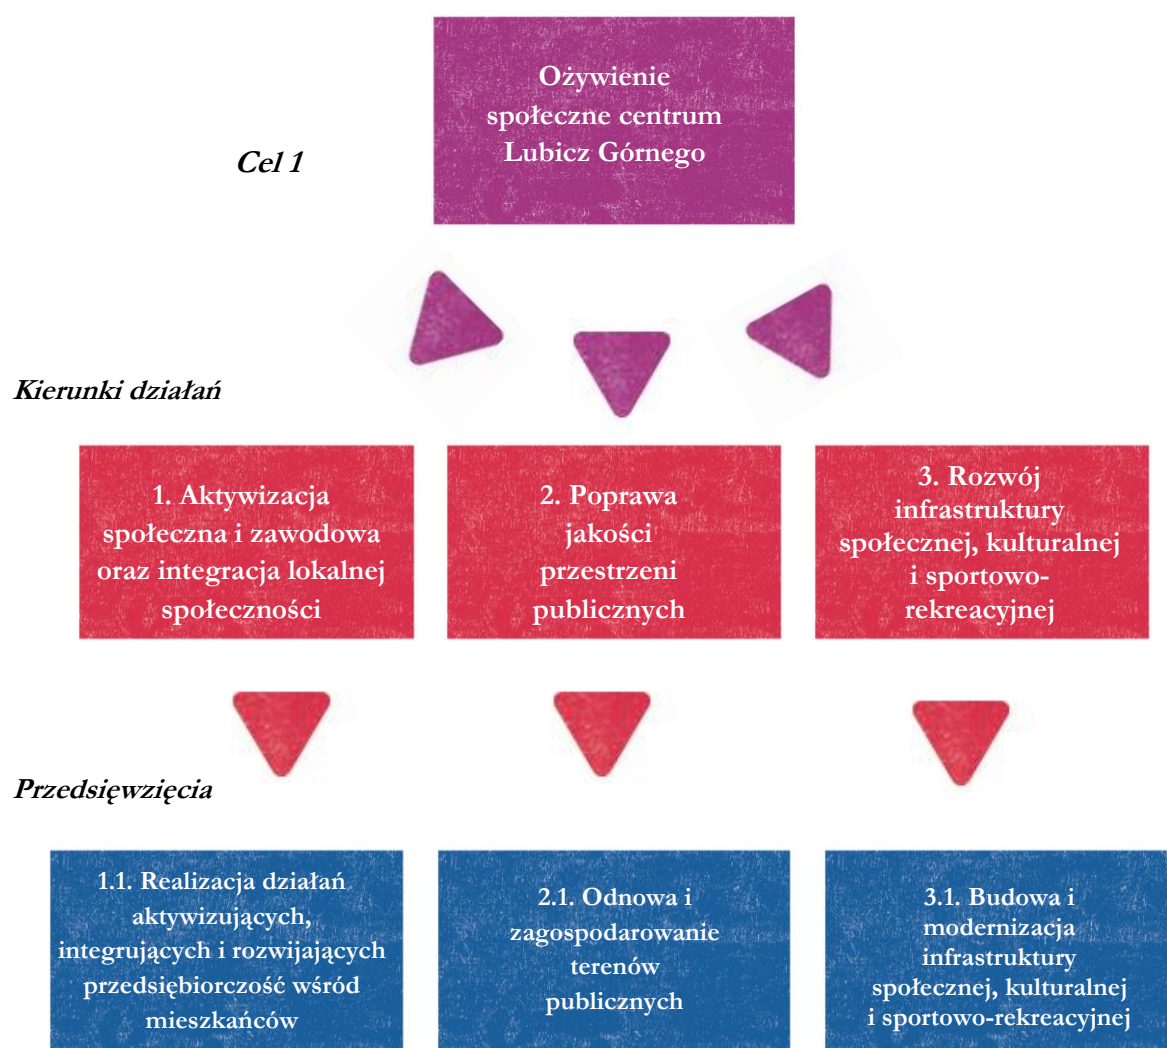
Cel 1

Ożywienie społeczne centrum Lubicz Górnego

Kierunki działań

1. Aktywizacja społeczna i zawodowa oraz integracja lokalnej społeczności

2. Poprawa jakości przestrzeni publicznych

3. Rozwój infrastruktury społecznej, kulturalnej i sportowo-rekreacyjnej

Przedsięwzięcia

1.1. Realizacja działań aktywizujących, integrujących i rozwijających przedsiębiorczość wśród mieszkańców

2.1. Odnowa i zagospodarowanie terenów publicznych

3.1. Budowa i modernizacja infrastruktury społecznej, kulturalnej i sportowo-rekreacyjnej